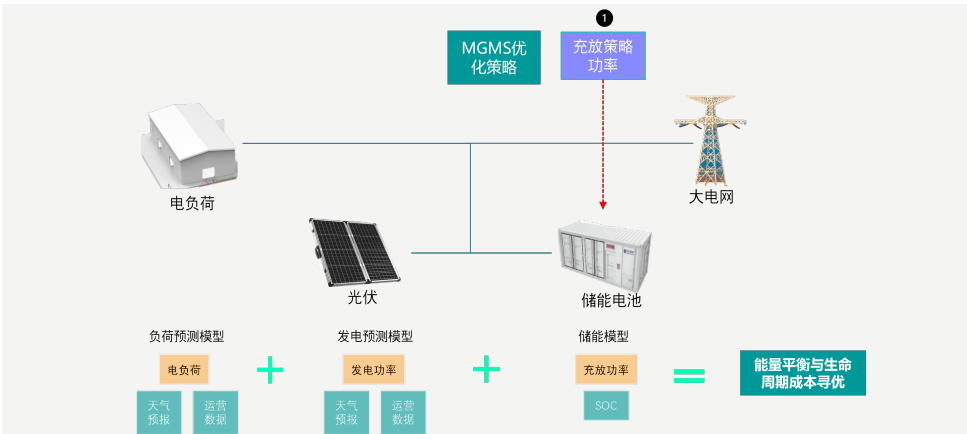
1

MGMS优化策略

充放策略功率

电负荷

大电网

光伏

储能电池

负荷预测模型

电负荷

天气预报

运营数据

+

发电预测模型

发电功率

天气预报

运营数据

+

储能模型

充放功率

SOC

=

能量平衡与生命周期成本寻优